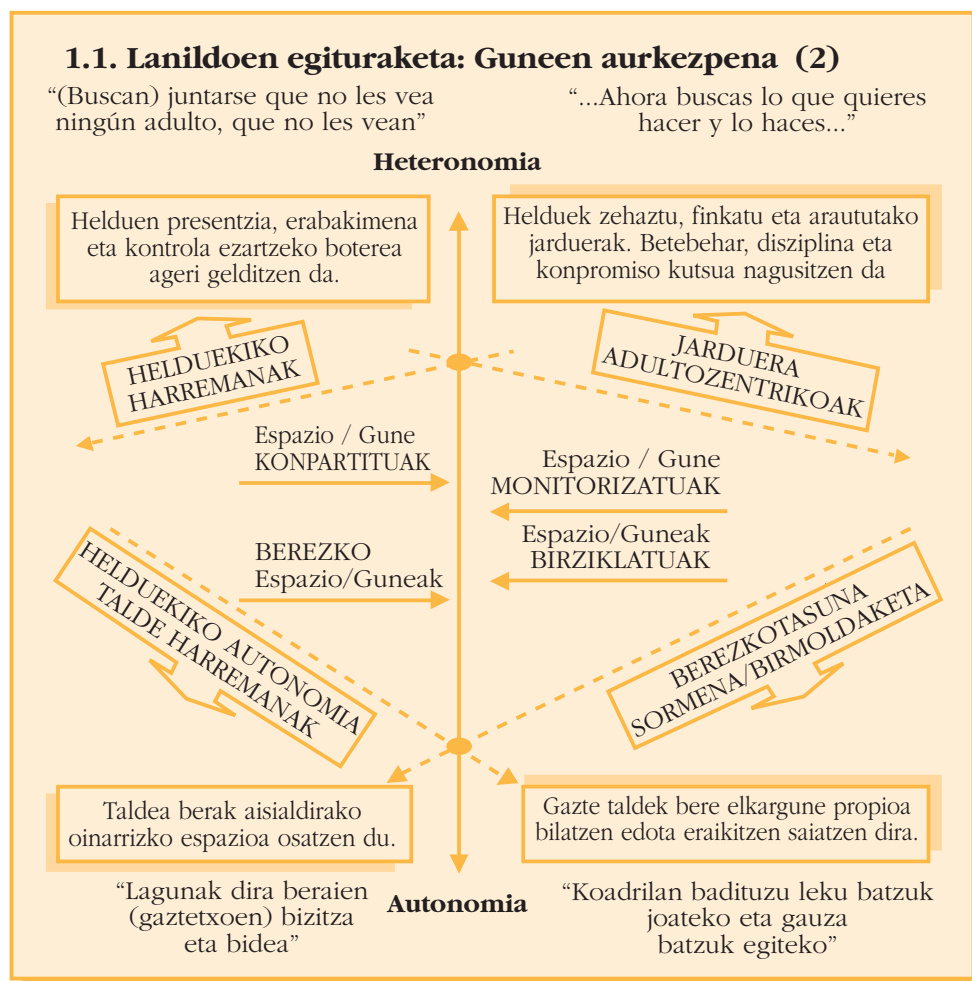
1.1. Lanildoen egituraketa: Guneen aurkezpena (2)

"(Buscan) juntarse que no les vea ningún adulto, que no les vean"

"...Ahora buscas lo que quieres hacer y lo haces..."

Heteronomia

Helduen presentzia, erabakimena eta kontrola ezartzeko boterea ageri gelditzen da.

Helduek zehaztu, finkatu eta arautetako jarduerak. Betebehar, disziplina eta konpromiso kutsua nagusitzen da

HELDUEKIKO HARREMANAK

JARDUERA ADULTOZENTRIKOAK

Espazio / Gune KONPARTITUAK

Espazio / Gune MONITORIZATUAK

Espazio/Guneak BIRZIKLATUAK

BEREZKO Espazio/Guneak

HELDUEKIKO AUTONOMIA TALDE HARREMANAK

BEREZKOTASUNA SORMENA/BIRMOLDAKETA

Taldea berak aisialdirako oinarrizko espazioa osatzen du.

Gazte taldek bere elkargune propioa bilatzen edota eraikitzen saiatzen dira.

"Lagunak dira beraien (gaztetxoen) bizitza eta bidea"

Autonomia

"Koadrilan badituzu leku batzuk joateko eta gauza batzuk egiteko"